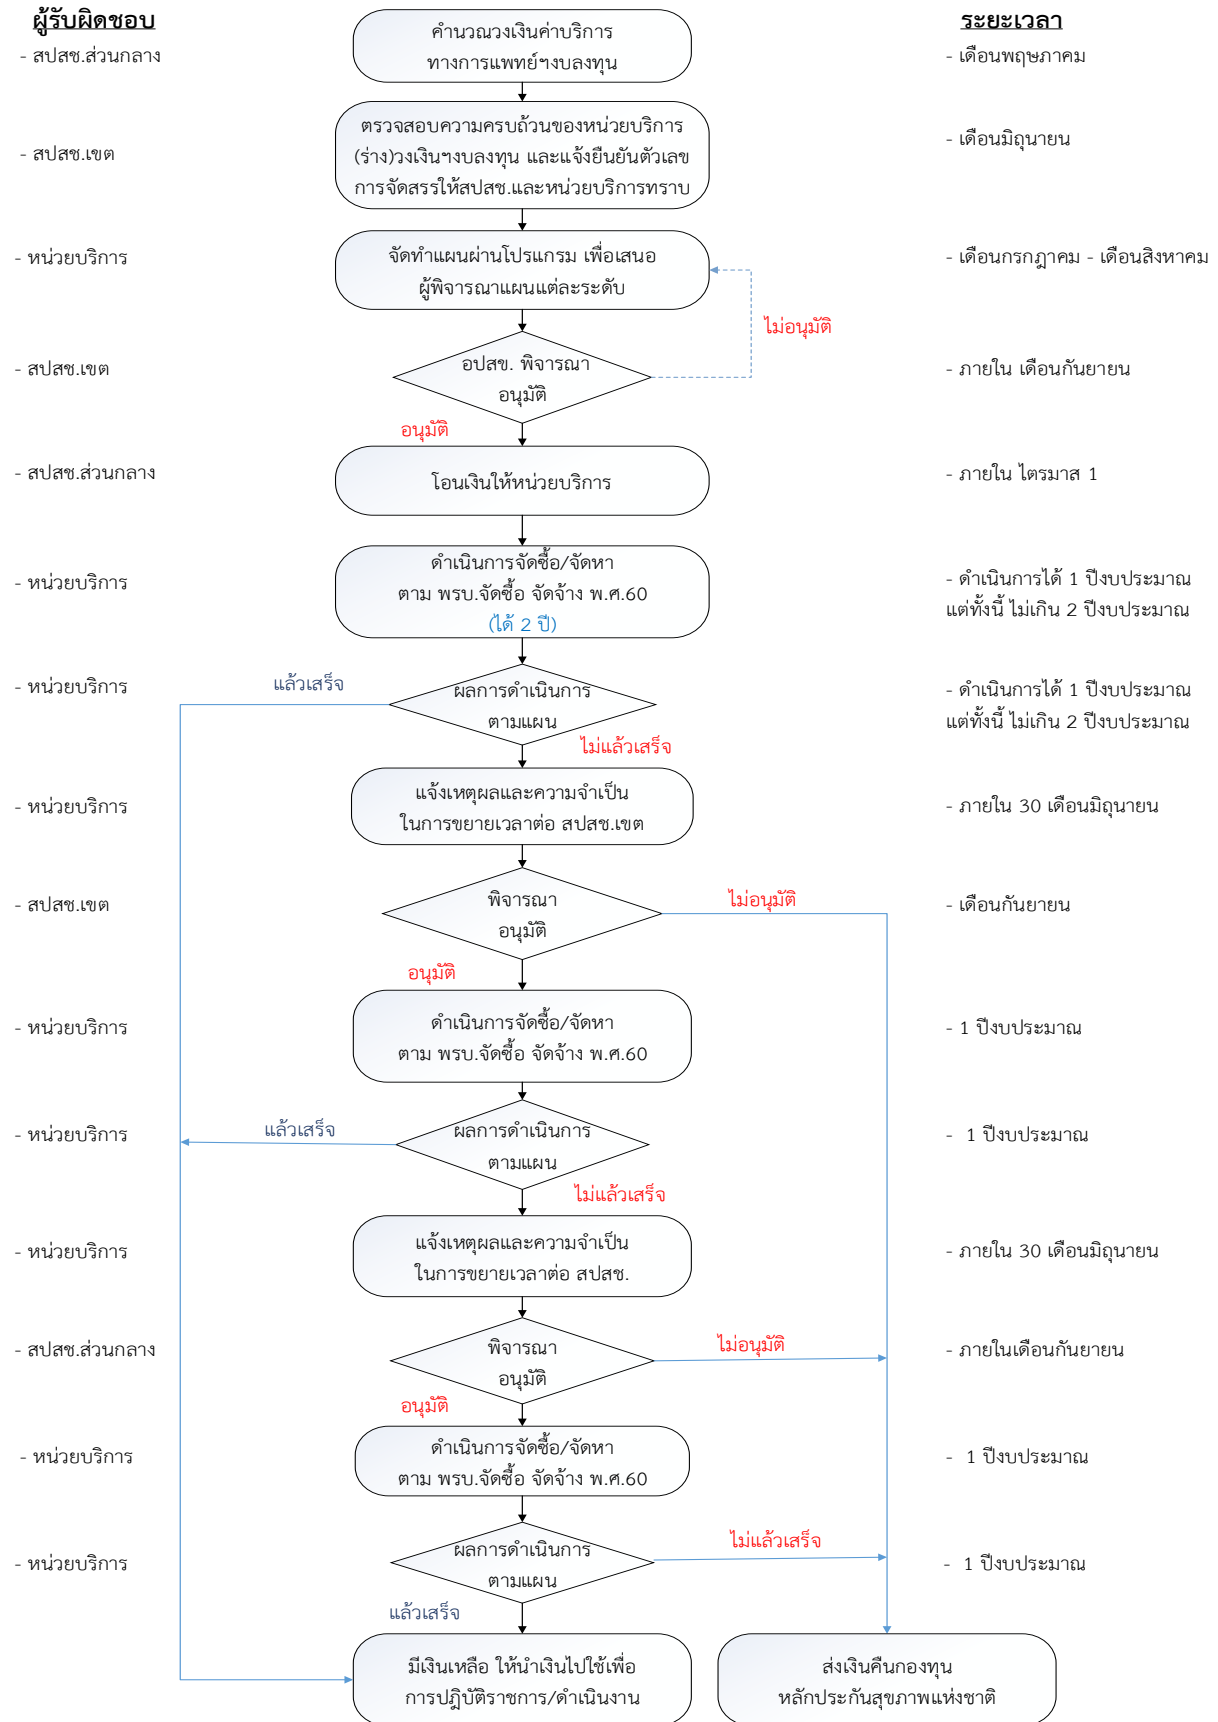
ผู้รับผิดชอบ

ระยะเวลา

- สปสช.ส่วนกลาง

คำนวณวงเงินค่าบริการทางการแพทย์ฯงบลงทุน

- เดือนพฤษภาคม

- สปสช.เขต

ตรวจสอบความครบถ้วนของหน่วยบริการ (ร่าง)วงเงินฯงบลงทุน และแจ้งยืนยันตัวเลขการจัดสรรให้สปสช.และหน่วยบริการทราบ

- เดือนมิถุนายน

- หน่วยบริการ

จัดทำแผนผ่านโปรแกรม เพื่อเสนอผู้พิจารณาแผนแต่ละระดับ

- เดือนกรกฎาคม - เดือนสิงหาคม

ไม่อนุมัติ

- สปสช.เขต

อปสข. พิจารณาอนุมัติ

- ภายใน เดือนกันยายน

อนุมัติ

- สปสช.ส่วนกลาง

โอนเงินให้หน่วยบริการ

- ภายใน ไตรมาส 1

- หน่วยบริการ

ดำเนินการจัดซื้อ/จัดหา ตาม พรบ.จัดซื้อ จัดจ้าง พ.ศ.60 (ได้ 2 ปี)

- ดำเนินการได้ 1 ปีงบประมาณ แต่ทั้งนี้ ไม่เกิน 2 ปีงบประมาณ

- หน่วยบริการ

แล้วเสร็จ

ผลการดำเนินการตามแผน

- ดำเนินการได้ 1 ปีงบประมาณ แต่ทั้งนี้ ไม่เกิน 2 ปีงบประมาณ

ไม่แล้วเสร็จ

- หน่วยบริการ

แจ้งเหตุผลและความจำเป็นในการขยายเวลาต่อ สปสช.เขต

- ภายใน 30 เดือนมิถุนายน

- สปสช.เขต

พิจารณาอนุมัติ

ไม่อนุมัติ

- เดือนกันยายน

อนุมัติ

- หน่วยบริการ

ดำเนินการจัดซื้อ/จัดหา ตาม พรบ.จัดซื้อ จัดจ้าง พ.ศ.60

- 1 ปีงบประมาณ

- หน่วยบริการ

แล้วเสร็จ

ผลการดำเนินการตามแผน

- 1 ปีงบประมาณ

ไม่แล้วเสร็จ

- หน่วยบริการ

แจ้งเหตุผลและความจำเป็นในการขยายเวลาต่อ สปสช.

- ภายใน 30 เดือนมิถุนายน

- สปสช.ส่วนกลาง

พิจารณาอนุมัติ

ไม่อนุมัติ

- ภายในเดือนกันยายน

อนุมัติ

- หน่วยบริการ

ดำเนินการจัดซื้อ/จัดหา ตาม พรบ.จัดซื้อ จัดจ้าง พ.ศ.60

- 1 ปีงบประมาณ

- หน่วยบริการ

ผลการดำเนินการตามแผน

ไม่แล้วเสร็จ

- 1 ปีงบประมาณ

แล้วเสร็จ

มีเงินเหลือ ให้นำเงินไปใช้เพื่อการปฏิบัติราชการ/ดำเนินงาน

ส่งเงินคืนกองทุนหลักประกันสุขภาพแห่งชาติ